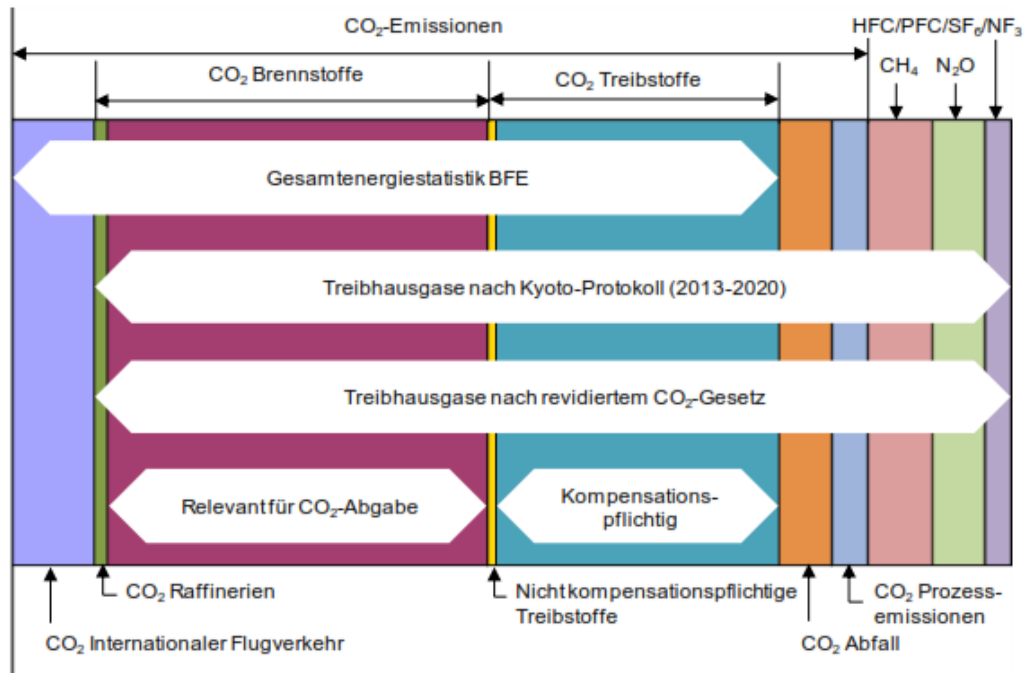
$CO_2$-Emissionen

HFC/PFC/$SF_6$/$NF_3$

$CO_2$ Brennstoffe

$CO_2$ Treibstoffe

$CH_4$

$N_2O$

Gesamtenergiestatistik BFE

Treibhausgase nach Kyoto-Protokoll (2013-2020)

Treibhausgase nach revidiertem $CO_2$-Gesetz

Relevant für $CO_2$-Abgabe

Kompensationspflichtig

$CO_2$ Raffinerien

Nicht kompensationspflichtige Treibstoffe

$CO_2$ Prozessemissionen

$CO_2$ Internationaler Flugverkehr

$CO_2$ Abfall